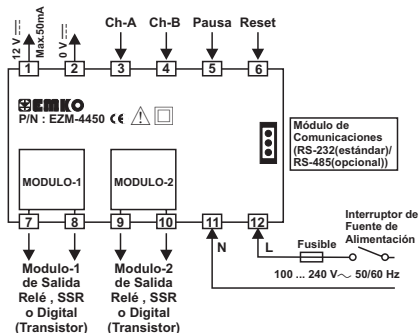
12 V ⎓ Max.50mA
0 V ⎓
Ch-A
Ch-B
Pausa
Reset
1
2
3
4
5
6

EMKO
P/N : EZM-4450 CE

Módulo de Comunicaciones (RS-232(estándar)/ RS-485(opcional))

MODULO-1
MODULO-2

7
8
9
10
11
12

N
L
Interruptor de Fuente de Alimentación
Fusible
100 ... 240 V∼ 50/60 Hz

Modulo-1 de Salida Relé , SSR o Digital (Transistor)
Modulo-2 de Salida Relé , SSR o Digital (Transistor)